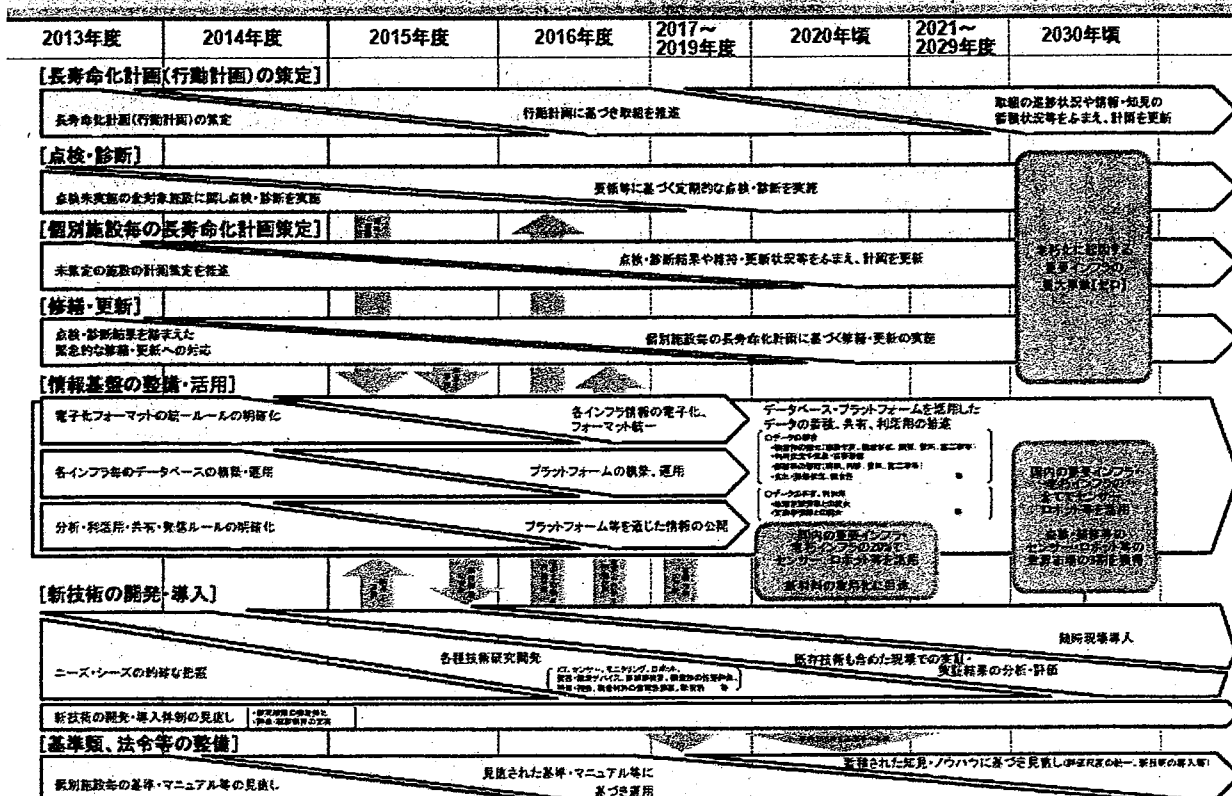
| 2013年度 | 2014年度 | 2015年度 | 2016年度 | 2017～2019年度 | 2020年頃 | 2021～2029年度 | 2030年頃 |
|---|---|---|---|---|---|---|---|

[長寿命化計画(行動計画)の策定]

長寿命化計画(行動計画)の策定

行動計画に基づき取組を推進

取組の進捗状況や情報・知見の蓄積状況等をふまえ、計画を更新

[点検・診断]

点検未実施の全対象施設に関し点検・診断を実施

要領等に基づく定期的な点検・診断を実施

[個別施設毎の長寿命化計画策定]

未策定の施設の計画策定を推進

点検・診断結果や維持・更新状況等をふまえ、計画を更新

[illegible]

[修繕・更新]

点検・診断結果を踏まえた緊急的な修繕・更新への対応

個別施設毎の長寿命化計画に基づく修繕・更新の実施

[情報基盤の整備・活用]

電子化フォーマットの統一ルールの明確化

各インフラ情報の電子化、フォーマット統一

データベース・プラットフォームを活用したデータの蓄積、共有、利活用の推進

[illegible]

各インフラ毎のデータベースの構築・運用

プラットフォームの構築、運用

分析・利活用・共有・発信ルールの明確化

プラットフォーム等を通じた情報の公開

国内の重要インフラ・老朽インフラの20%でセンサー・ロボット等を活用

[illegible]

国内の重要インフラ・老朽インフラの全てでセンサー・ロボット等を活用

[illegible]

[新技術の開発・導入]

ニーズ・シーズの的確な把握

各種技術研究開発

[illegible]

既存技術も含めた現場での実証・実証結果の分析・評価

随時現場導入

新技術の開発・導入体制の見直し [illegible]

[基準類、法令等の整備]

個別施設毎の基準・マニュアル等の見直し

見直された基準・マニュアル等に基づき運用

蓄積された知見・ノウハウに基づき見直し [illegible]